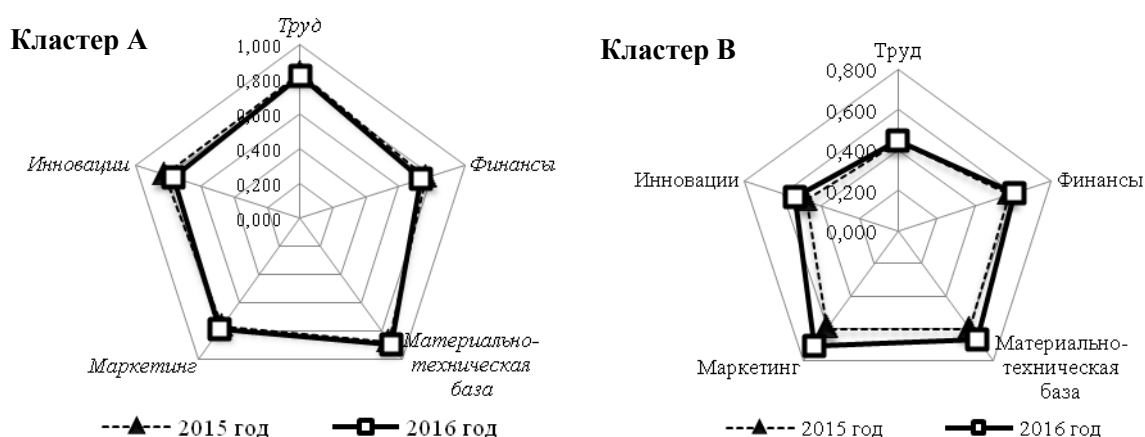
Кластер А

Труд

1,000
0,800
0,600
0,400
0,200
0,000

Финансы

Инновации

Материально-техническая база

Маркетинг

2015 год
2016 год

Кластер В

Труд

0,800
0,600
0,400
0,200
0,000

Финансы

Инновации

Материально-техническая база

Маркетинг

2015 год
2016 год